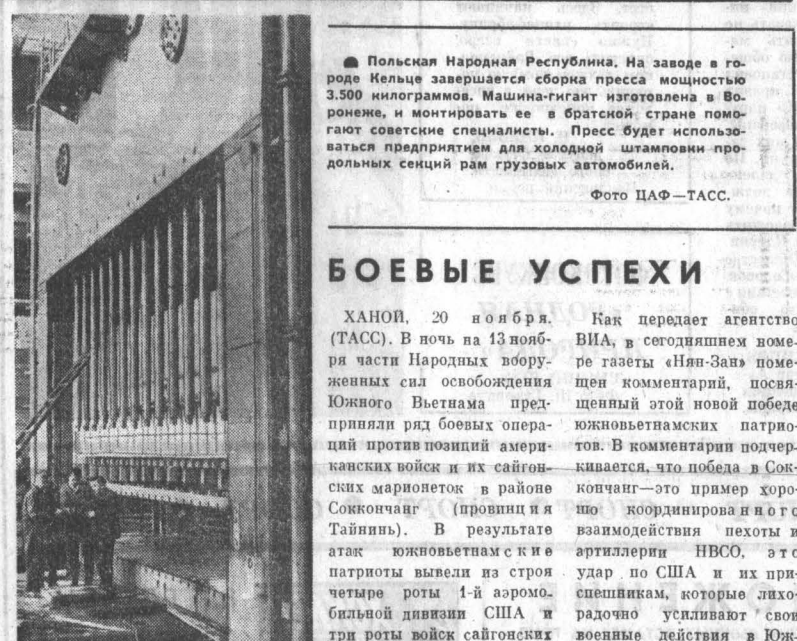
● Польская Народная Республика. На заводе в городе Кельце завершается сборка пресса мощностью 3.500 килограммов. Машина-гигант изготовлена в Воронеже, и монтировать ее в братской стране помогают советские специалисты. Пресс будет использоваться предприятием для холодной штамповки продольных секций рам грузовых автомобилей.

Фото ЦАФ—ТАСС.

БОЕВЫЕ УСПЕХИ

ХАНОЙ, 20 ноября. (ТАСС). В ночь на 13 ноября части Народных вооруженных сил освобождения Южного Вьетнама предприняли ряд боевых операций против позиций американских войск и их сайгонских марионеток в районе Сокковчанг (провинция Тайнинь). В результате атак южновьетнамские патриоты вывели из строя четыре роты 1-й аэромобильной дивизии США и три роты войск сайгонских

Как передает агентство ВИА, в сегодняшнем номере газеты «Нян-Зан» помещен комментарий, посвященный этой новой победе южновьетнамских патриотов. В комментарии подчеркивается, что победа в Соккончанг—это пример хорошо координированного взаимодействия пехоты и артиллерии НВСО, это удар по США и их приспешникам, которые лихорадочно усиливают свои военные действия в Юж-